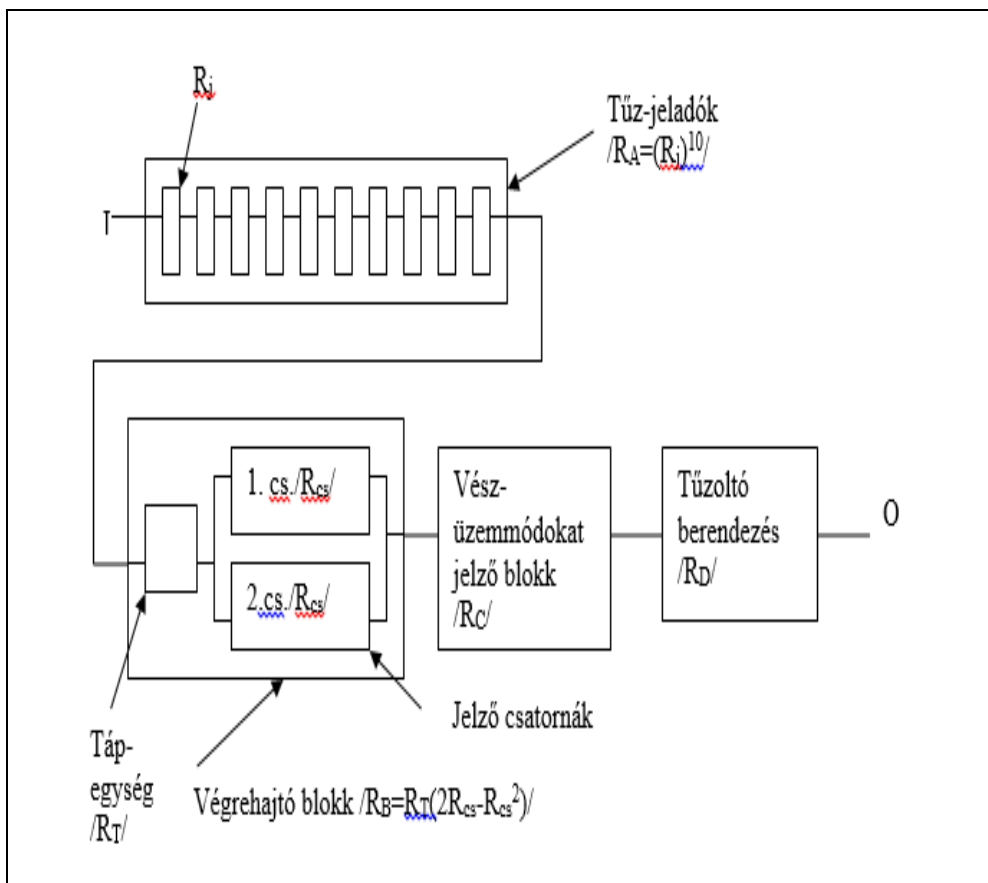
$R_j$

Tűz-jeladók $/R_A=(R_j)^{10}/$

I

1. cs./$R_{cs}$/

2.cs./$R_{cs}$/

Vész-üzemmódokat jelző blokk /$R_C$/

Tűzoltó berendezés /$R_D$/

O

Jelző csatornák

Táp-egység /$R_T$/

Végrehajtó blokk /$R_B=R_T(2R_{cs}-R_{cs}^2)$/